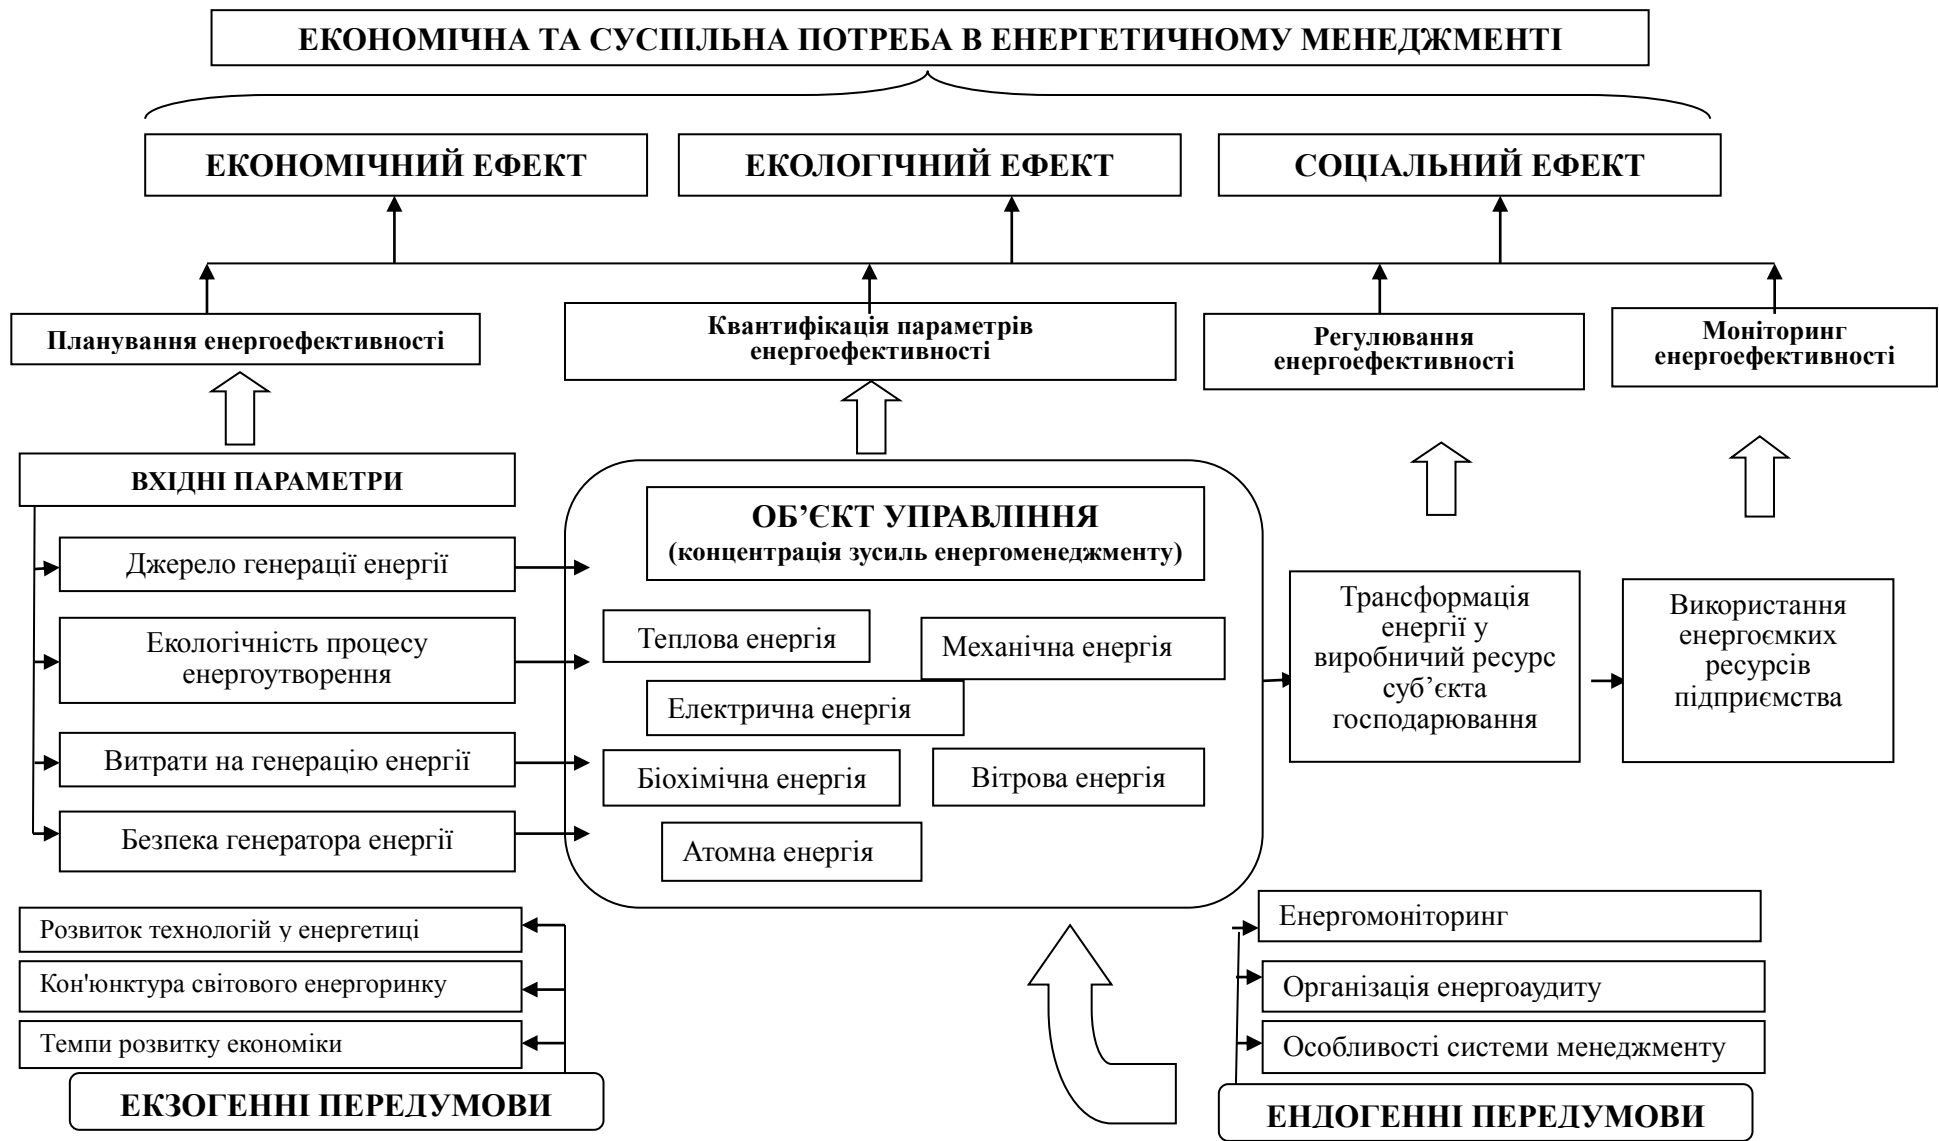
ЕКОНОМІЧНА ТА СУСПІЛЬНА ПОТРЕБА В ЕНЕРГЕТИЧНОМУ МЕНЕДЖМЕНТІ

ЕКОНОМІЧНИЙ ЕФЕКТ

ЕКОЛОГІЧНИЙ ЕФЕКТ

СОЦІАЛЬНИЙ ЕФЕКТ

Планування енергоефективності

Квантифікація параметрів енергоефективності

Регулювання енергоефективності

Моніторинг енергоефективності

ВХІДНІ ПАРАМЕТРИ

Джерело генерації енергії

Екологічність процесу енергоутворення

Витрати на генерацію енергії

Безпека генератора енергії

ОБ’ЄКТ УПРАВЛІННЯ
(концентрація зусиль енергоменеджменту)

Теплова енергія

Механічна енергія

Електрична енергія

Біохімічна енергія

Вітрова енергія

Атомна енергія

Трансформація енергії у виробничий ресурс суб’єкта господарювання

Використання енергоємких ресурсів підприємства

Розвиток технологій у енергетиці

Кон'юнктура світового енергоринку

Темпи розвитку економіки

ЕКЗОГЕННІ ПЕРЕДУМОВИ

Енергомоніторинг

Організація енергоаудиту

Особливості системи менеджменту

ЕНДОГЕННІ ПЕРЕДУМОВИ